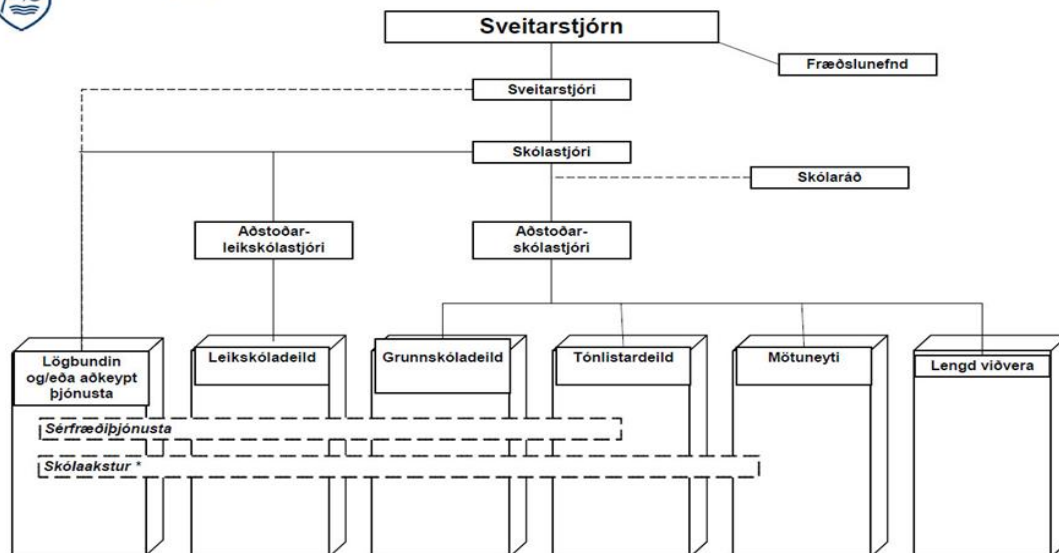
Sveitarstjórn

Fræðslunefnd

Sveitarstjóri

Skólastjóri

Skólaráð

Aðstoðar-leikskólastjóri

Aðstoðar-skólastjóri

Lögbundin og/eða aðkeypt þjónusta

Leikskóladeild

Grunnskóladeild

Tónlistardeild

Mötuneyti

Lengd viðvera

Sérfræðiþjónusta

Skólaakstur *